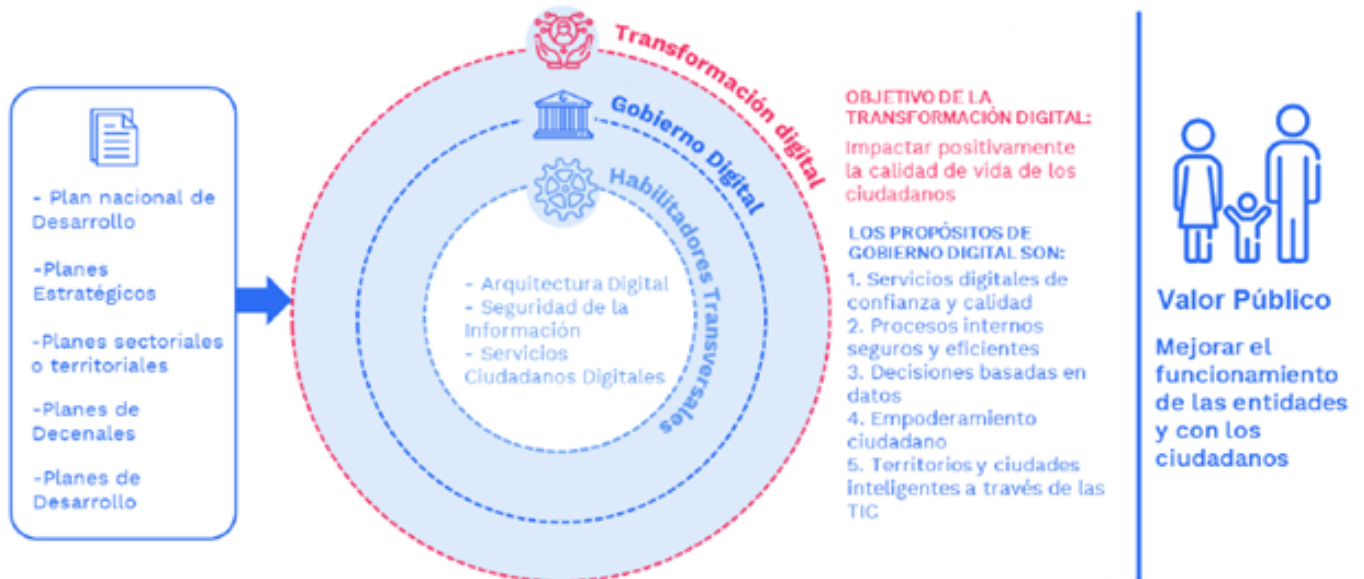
- Plan nacional de Desarrollo

-Planes Estratégicos

-Planes sectoriales o territoriales

-Planes de Decenales

-Planes de Desarrollo

Transformación digital

Gobierno Digital

Habilitadores Transversales

- Arquitectura Digital
- Seguridad de la Información
- Servicios Ciudadanos Digitales

OBJETIVO DE LA TRANSFORMACIÓN DIGITAL:

Impactar positivamente la calidad de vida de los ciudadanos

LOS PROPÓSITOS DE GOBIERNO DIGITAL SON:

1. Servicios digitales de confianza y calidad
2. Procesos internos seguros y eficientes
3. Decisiones basadas en datos
4. Empoderamiento ciudadano
5. Territorios y ciudades inteligentes a través de las TIC

Valor Público

Mejorar el funcionamiento de las entidades y con los ciudadanos